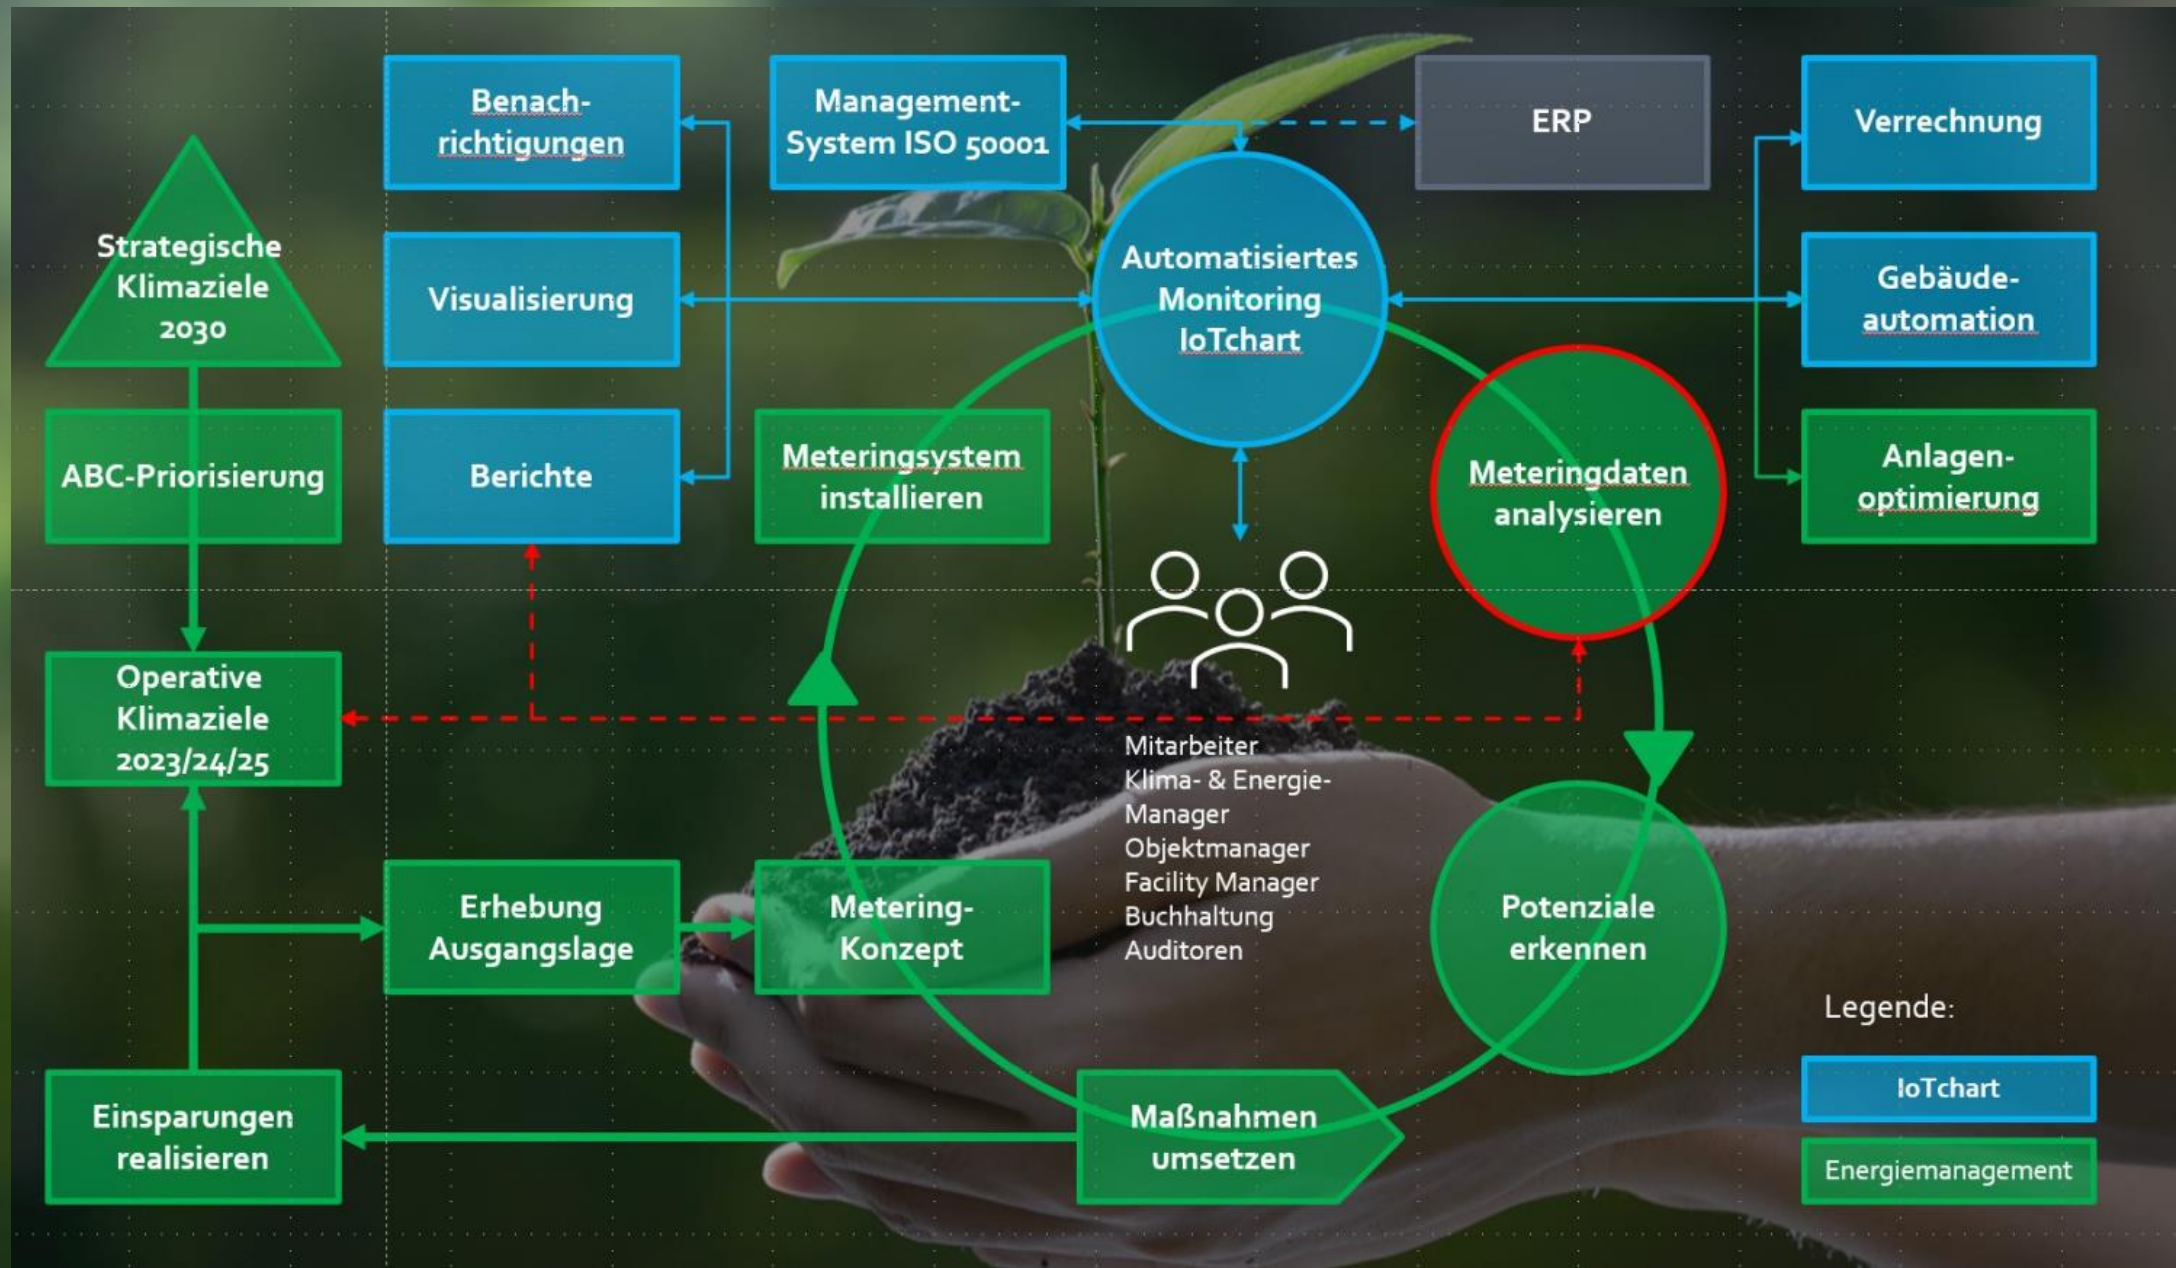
Benachrichtigungen

Management-System ISO 50001

ERP

Verrechnung

Strategische Klimaziele 2030

Visualisierung

Automatisiertes Monitoring IoTchart

Gebäudeautomation

ABC-Priorisierung

Berichte

Meteringsystem installieren

Meteringdaten analysieren

Anlagenoptimierung

Operative Klimaziele 2023/24/25

Mitarbeiter
Klima- & Energie-Manager
Objektmanager
Facility Manager
Buchhaltung
Auditoren

Erhebung Ausgangslage

Metering-Konzept

Potenziale erkennen

Legende:

IoTchart

Energiemanagement

Einsparungen realisieren

Maßnahmen umsetzen